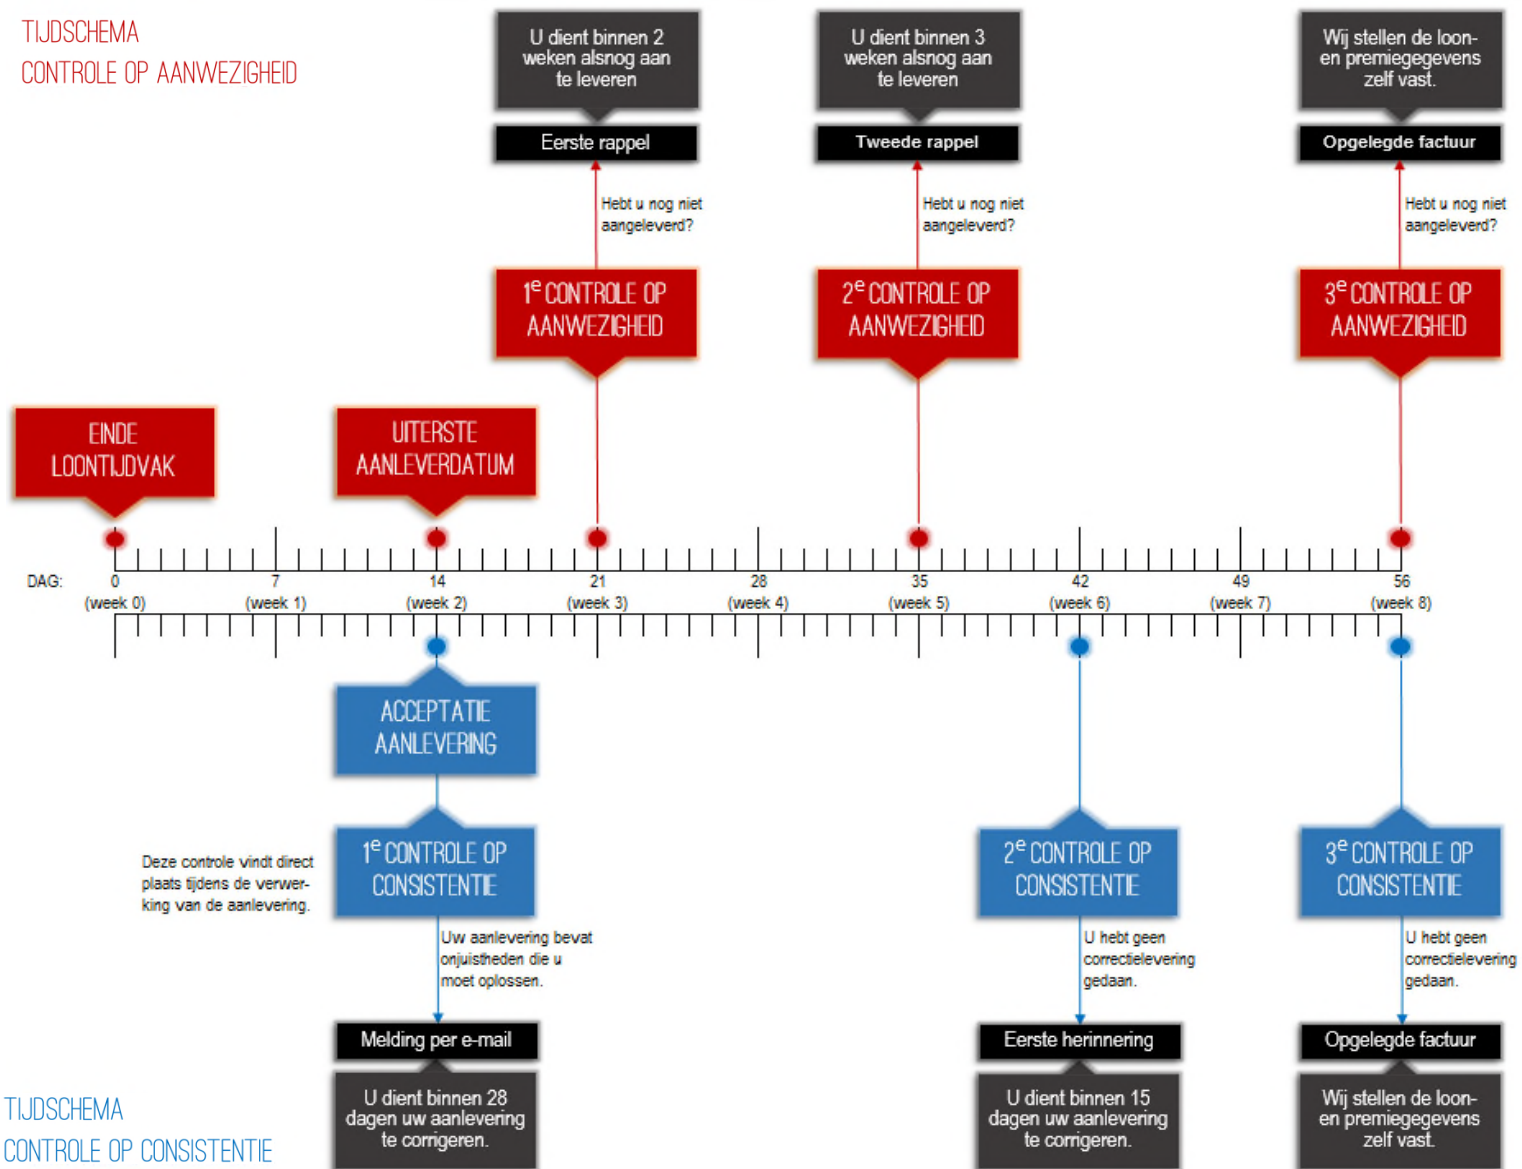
TIJDSCHEMA
CONTROLE OP AANWEZIGHEID

U dient binnen 2 weken alsnog aan te leveren

Eerste rappel

Hebt u nog niet aangeleverd?

1$^{e}$ CONTROLE OP AANWEZIGHEID

U dient binnen 3 weken alsnog aan te leveren

Tweede rappel

Hebt u nog niet aangeleverd?

2$^{e}$ CONTROLE OP AANWEZIGHEID

Wij stellen de loon- en premiegegevens zelf vast.

Opgelegde factuur

Hebt u nog niet aangeleverd?

3$^{e}$ CONTROLE OP AANWEZIGHEID

EINDE LOONTIJDVAK

UITERSTE AANLEVERDATUM

DAG: 0 (week 0) 7 (week 1) 14 (week 2) 21 (week 3) 28 (week 4) 35 (week 5) 42 (week 6) 49 (week 7) 56 (week 8)

ACCEPTATIE AANLEVERING

Deze controle vindt direct plaats tijdens de verwerking van de aanlevering.

1$^{e}$ CONTROLE OP CONSISTENTIE

Uw aanlevering bevat onjuistheden die u moet oplossen.

Melding per e-mail

U dient binnen 28 dagen uw aanlevering te corrigeren.

2$^{e}$ CONTROLE OP CONSISTENTIE

U hebt geen correctielevering gedaan.

Eerste herinnering

U dient binnen 15 dagen uw aanlevering te corrigeren.

3$^{e}$ CONTROLE OP CONSISTENTIE

U hebt geen correctielevering gedaan.

Opgelegde factuur

Wij stellen de loon- en premiegegevens zelf vast.

TIJDSCHEMA
CONTROLE OP CONSISTENTIE